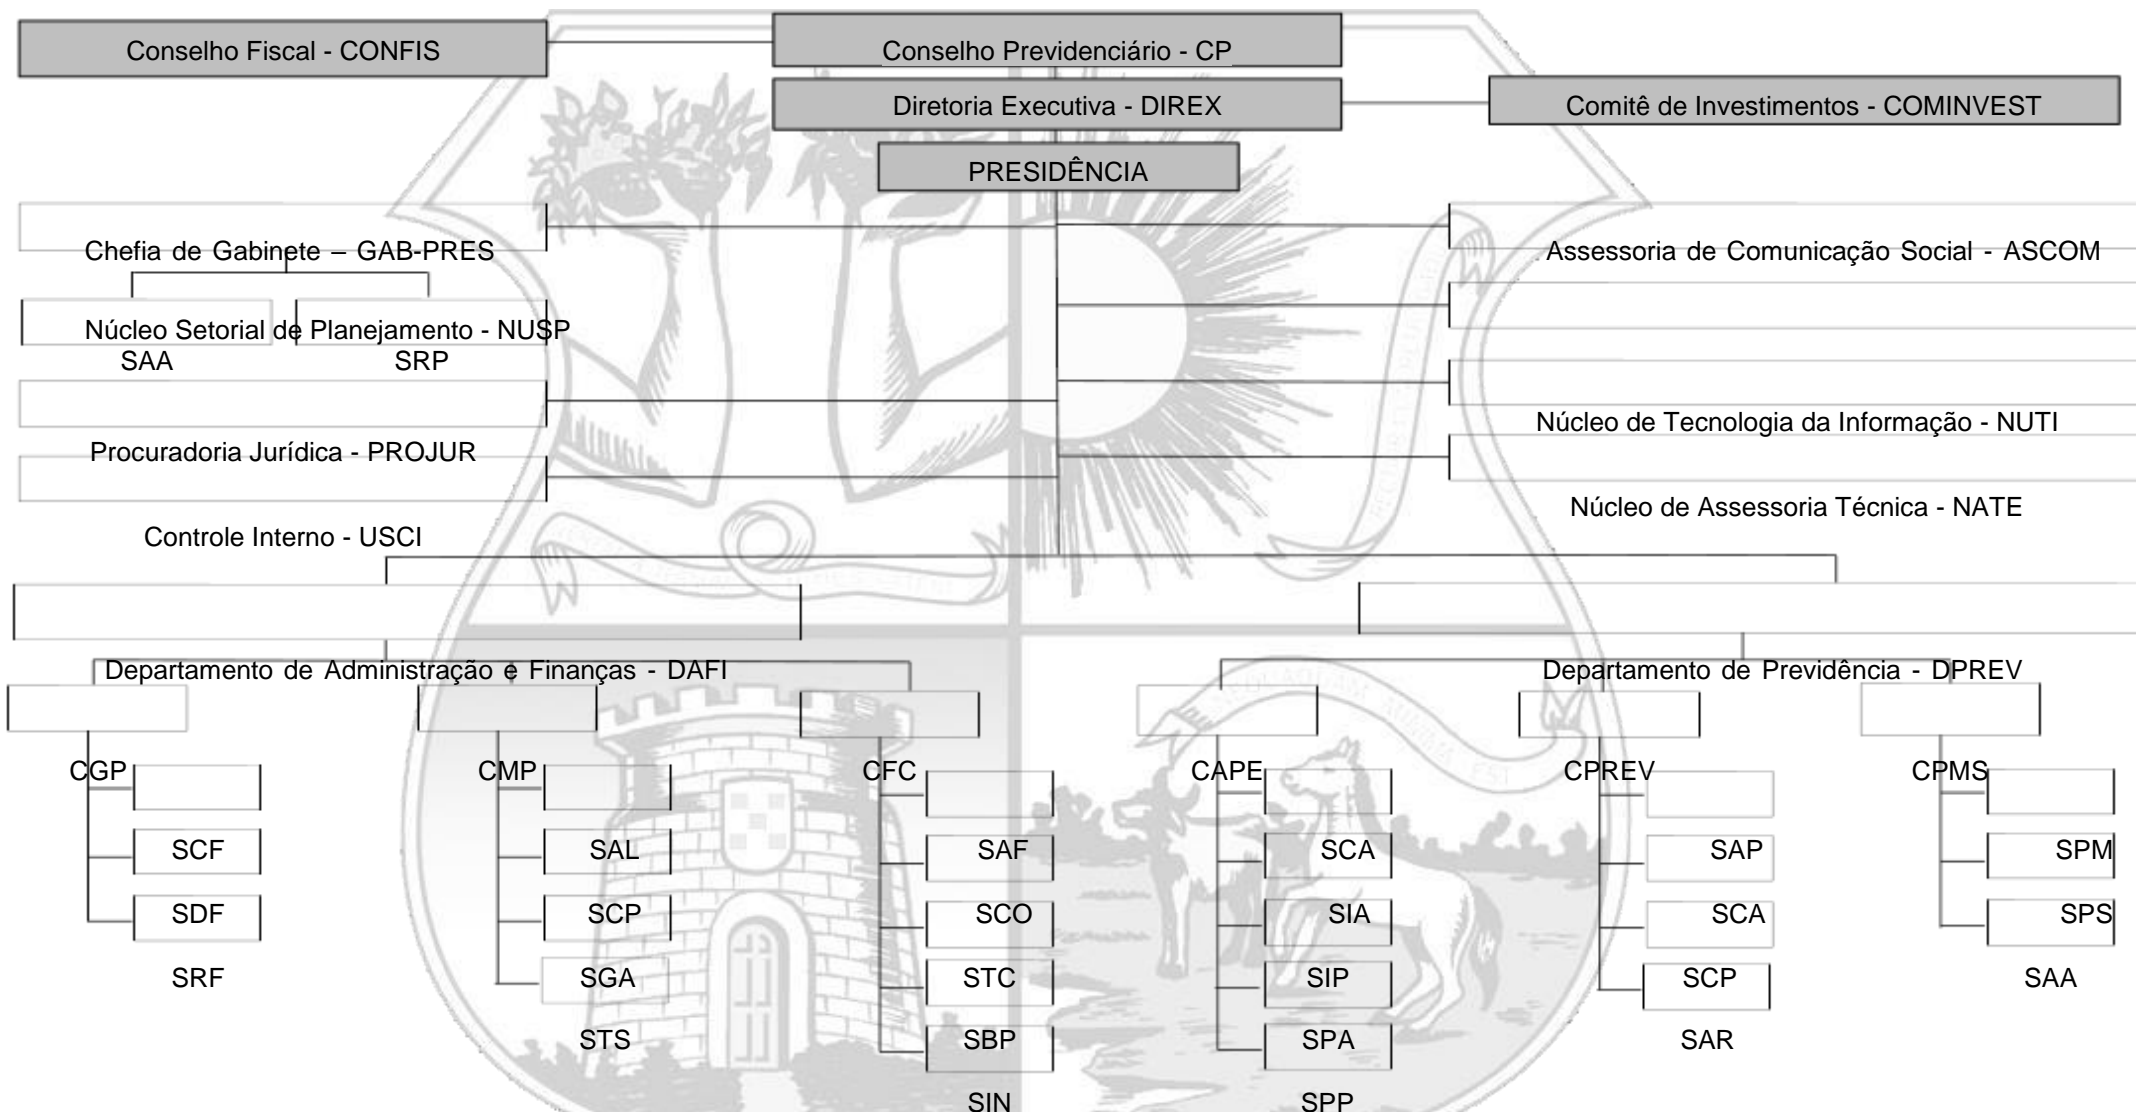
Conselho Fiscal - CONFIS

Conselho Previdenciário - CP

Diretoria Executiva - DIREX

Comitê de Investimentos - COMINVEST

PRESIDÊNCIA

Chefia de Gabinete – GAB-PRES

Assessoria de Comunicação Social - ASCOM

Núcleo Setorial de Planejamento - NUSP

SAA

SRP

Núcleo de Tecnologia da Informação - NUTI

Procuradoria Jurídica - PROJUR

Núcleo de Assessoria Técnica - NATE

Controle Interno - USCI

Departamento de Administração e Finanças - DAFI

Departamento de Previdência - DPREV

CGP

SCF

SDF

SRF

CMP

SAL

SCP

SGA

STS

CFC

SAF

SCO

STC

SBP

SIN

CAPE

SCA

SIA

SIP

SPA

SPP

CPREV

SAP

SCA

SCP

SAR

CPMS

SPM

SPS

SAA